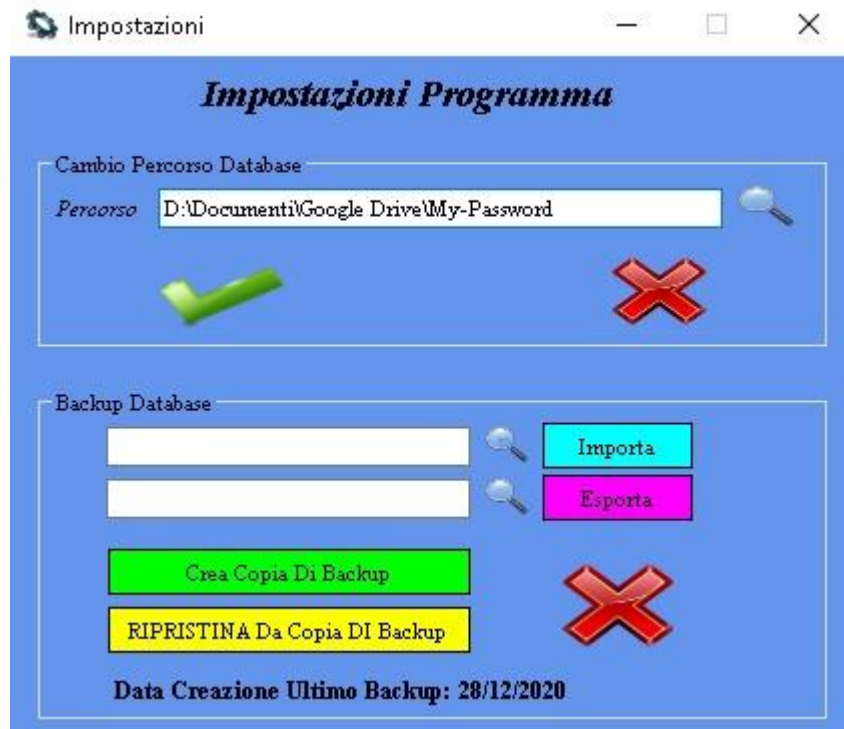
Impostazioni

Impostazioni Programma

Cambio Percorso Database

Percorso D:\Documenti\Google Drive\My-Password

Backup Database

Importa

Esporta

Crea Copia Di Backup

RIPRISTINA Da Copia DI Backup

Data Creazione Ultimo Backup: 28/12/2020